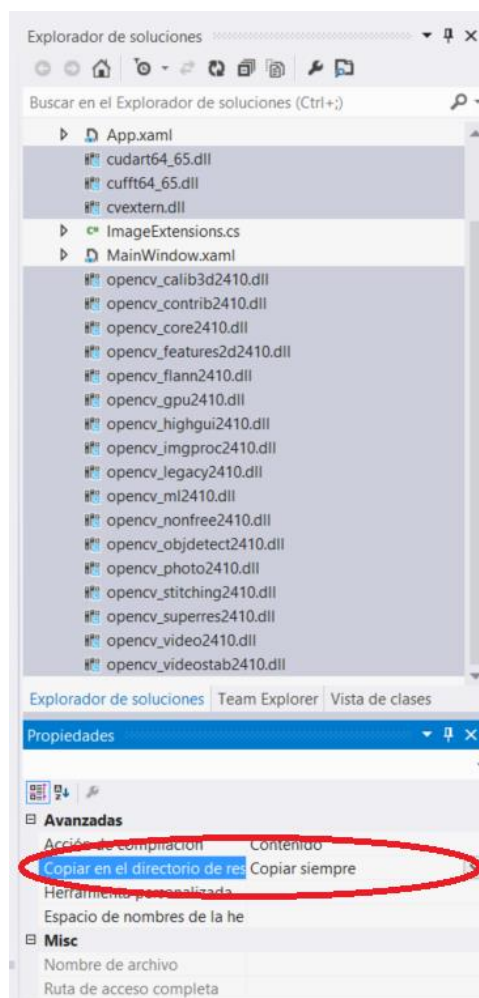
Explorador de soluciones

Buscar en el Explorador de soluciones (Ctrl+;)

App.xaml
cudart64_65.dll
cufft64_65.dll
cvextern.dll
ImageExtensions.cs
MainWindow.xaml
opencv_calib3d2410.dll
opencv_contrib2410.dll
opencv_core2410.dll
opencv_features2d2410.dll
opencv_flann2410.dll
opencv_gpu2410.dll
opencv_highgui2410.dll
opencv_imgproc2410.dll
opencv_legacy2410.dll
opencv_ml2410.dll
opencv_nonfree2410.dll
opencv_objdetect2410.dll
opencv_photo2410.dll
opencv_stitching2410.dll
opencv_superres2410.dll
opencv_video2410.dll
opencv_videostab2410.dll

Explorador de soluciones | Team Explorer | Vista de clases

Propiedades

⊟ Avanzadas

| | |
|---|---|
| Acción de compilación | Contenido |
| Copiar en el directorio de res | Copiar siempre |
| Herramienta personalizada | |
| Espacio de nombres de la he | |

⊟ Misc

| | |
|---|---|
| Nombre de archivo | |
| Ruta de acceso completa | |